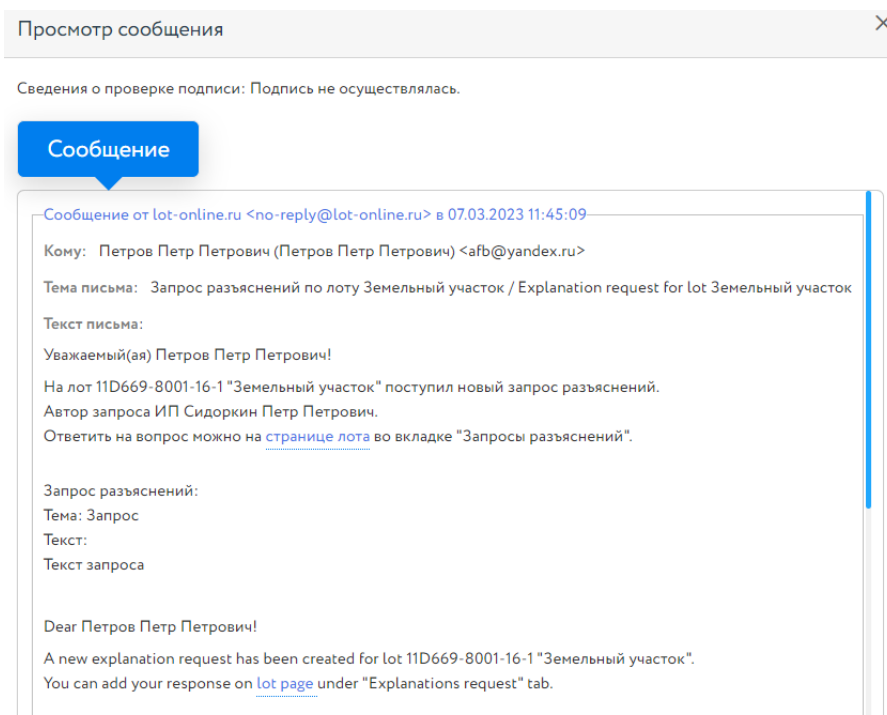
Просмотр сообщения

×

Сведения о проверке подписи: Подпись не осуществлялась.

Сообщение

Сообщение от lot-online.ru <no-reply@lot-online.ru> в 07.03.2023 11:45:09

Кому: Петров Петр Петрович (Петров Петр Петрович) <afb@yandex.ru>

Тема письма: Запрос разъяснений по лоту Земельный участок / Explanation request for lot Земельный участок

Текст письма:

Уважаемый(ая) Петров Петр Петрович!

На лот 11D669-8001-16-1 "Земельный участок" поступил новый запрос разъяснений.
Автор запроса ИП Сидоркин Петр Петрович.
Ответить на вопрос можно на странице лота во вкладке "Запросы разъяснений".

Запрос разъяснений:
Тема: Запрос
Текст:
Текст запроса

Dear Петров Петр Петрович!

A new explanation request has been created for lot 11D669-8001-16-1 "Земельный участок".
You can add your response on lot page under "Explanations request" tab.